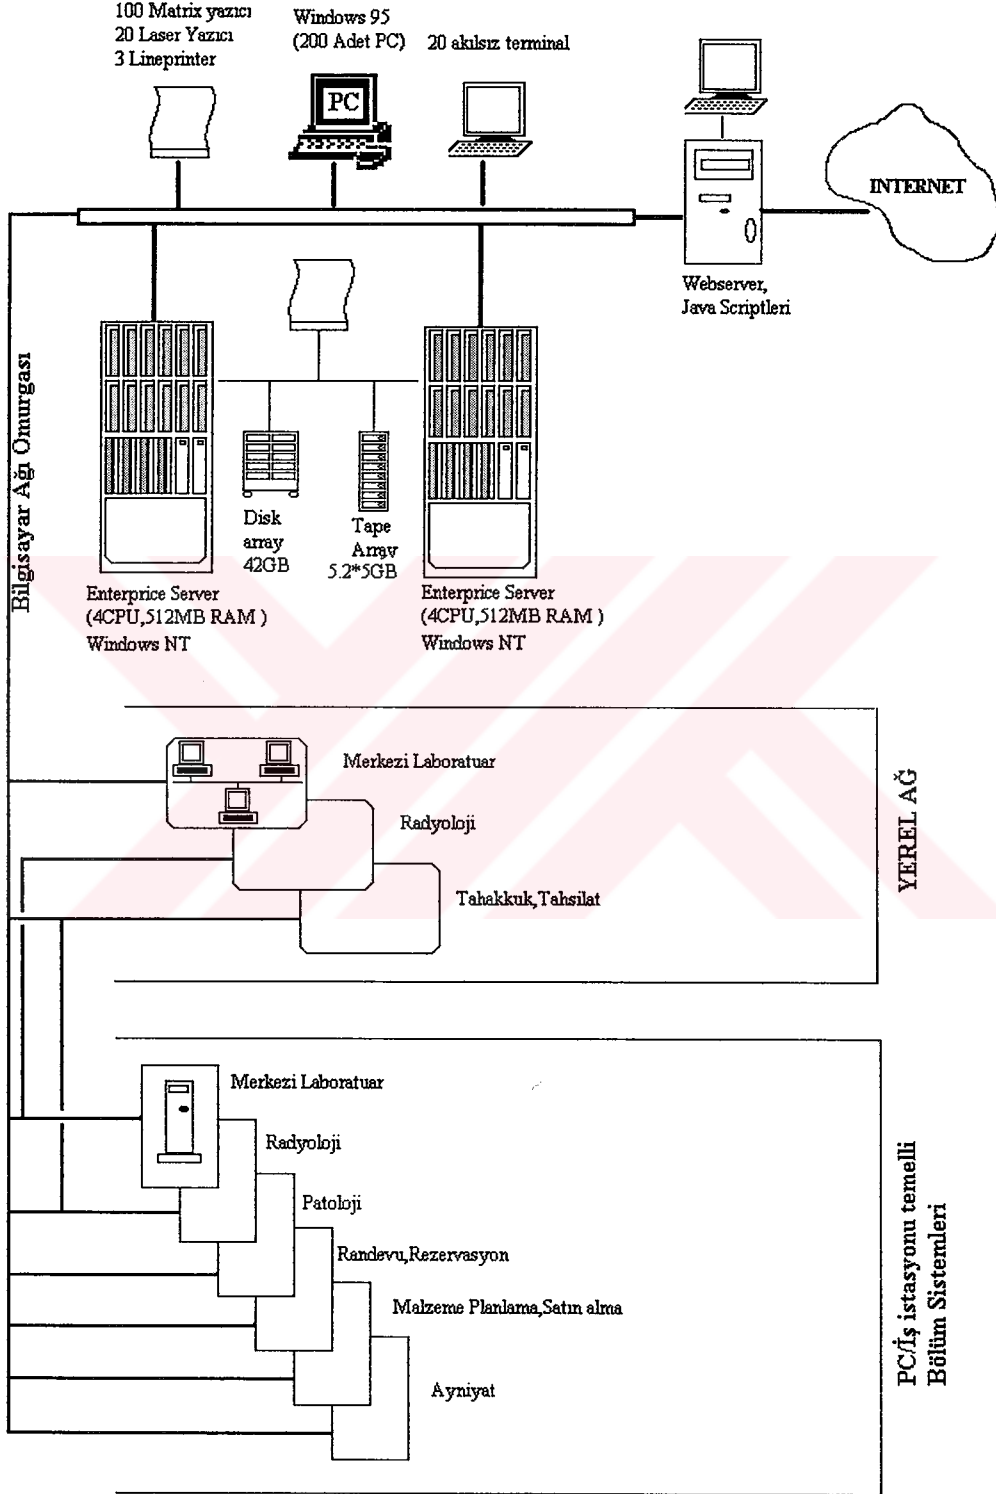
100 Matrix yazıcı
20 Laser Yazıcı
3 Lineprinter

Windows 95
(200 Adet PC)

PC

20 akılsız terminal

INTERNET

Webserver,
Java Scriptleri

Bilgisayar Ağ Omurgası

Disk array 42GB

Tape Array 5.2*5GB

Enterprice Server
(4CPU,512MB RAM )
Windows NT

Enterprice Server
(4CPU,512MB RAM )
Windows NT

Merkezi Laboratuar

Radyoloji

Tahakkuk,Tahsilat

YEREL AĞ

Merkezi Laboratuar

Radyoloji

Patoloji

Randevu,Rezervasyon

Malzeme Planlama,Satın alma

Ayniyat

PC/İş istasyonu temelli
Bölüm Sistemleri